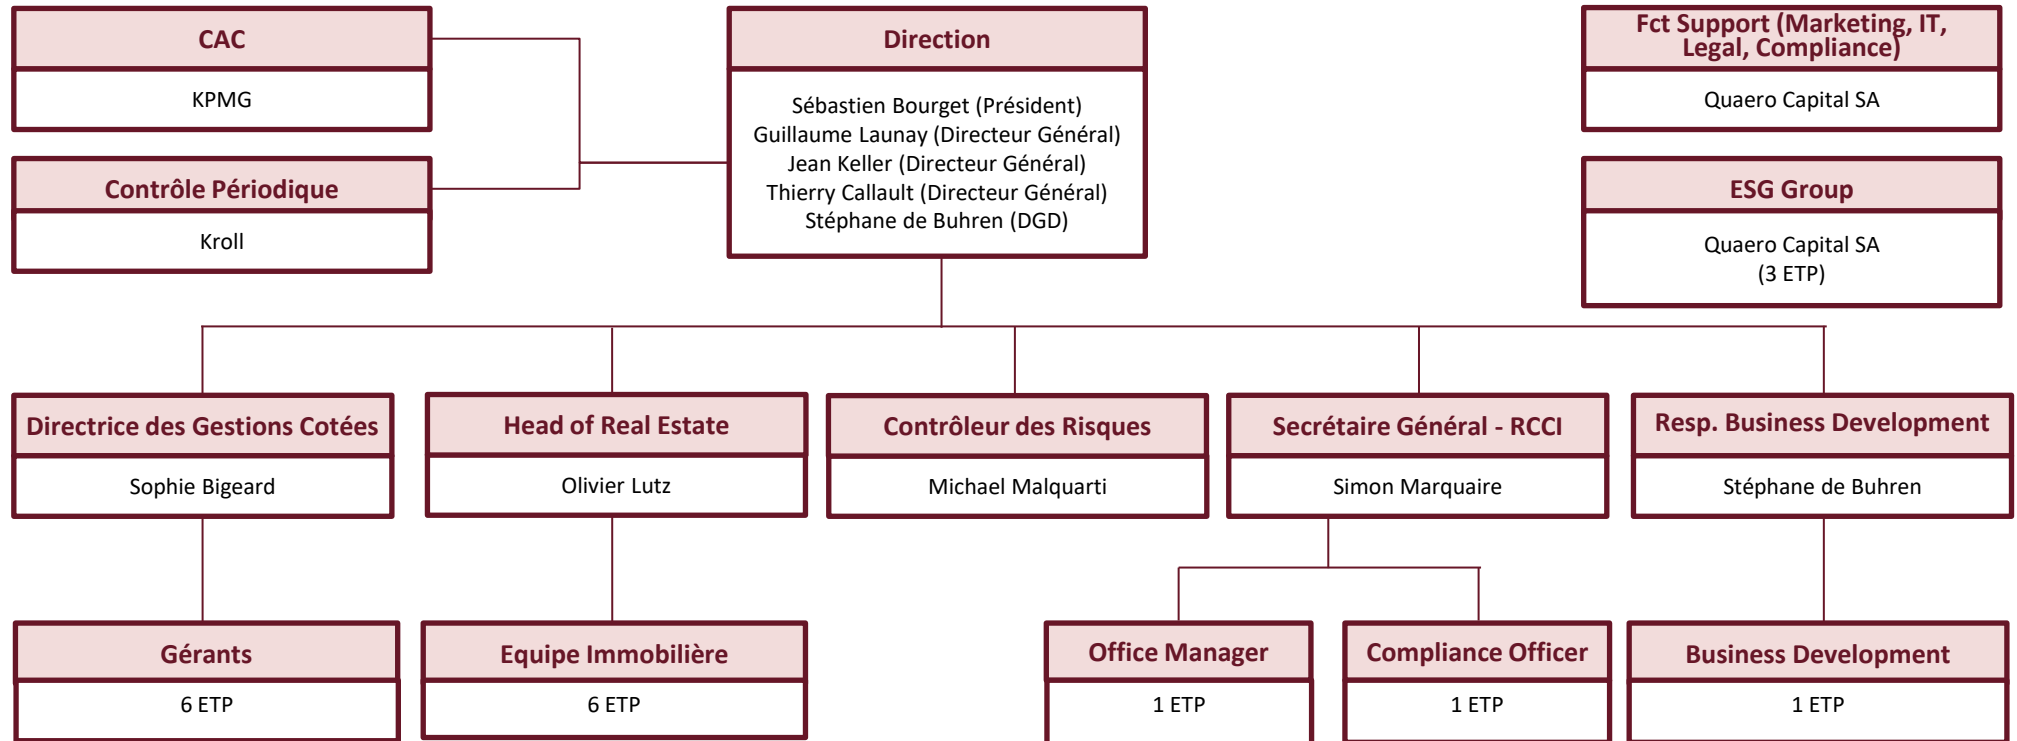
CAC

KPMG

Contrôle Périodique

Kroll

Direction

Sébastien Bourget (Président)
Guillaume Launay (Directeur Général)
Jean Keller (Directeur Général)
Thierry Callault (Directeur Général)
Stéphane de Buhren (DGD)

Fct Support (Marketing, IT, Legal, Compliance)

Quaero Capital SA

ESG Group

Quaero Capital SA
(3 ETP)

Directrice des Gestions Cotées

Sophie Bigeard

Head of Real Estate

Olivier Lutz

Contrôleur des Risques

Michael Malquarti

Secrétaire Général - RCCI

Simon Marquaire

Resp. Business Development

Stéphane de Buhren

Gérants

6 ETP

Equipe Immobilière

6 ETP

Office Manager

1 ETP

Compliance Officer

1 ETP

Business Development

1 ETP